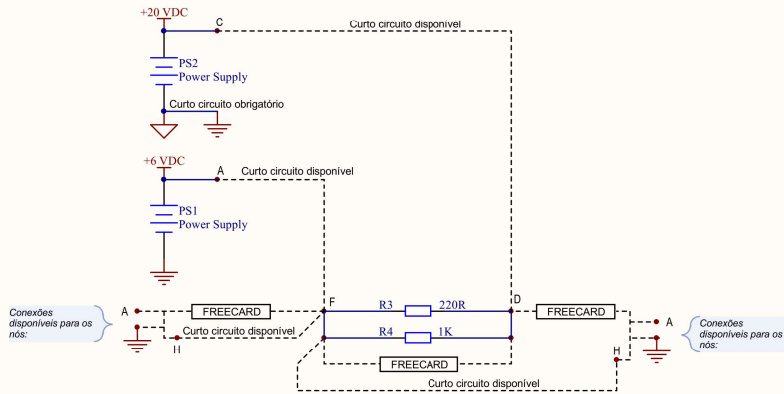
+20 VDC
C
Curto circuito disponível
PS2
Power Supply
Curto circuito obrigatório

+6 VDC
A
Curto circuito disponível
PS1
Power Supply

Conexões disponíveis para os nós:
A
FREECARD
F
R3
220R
D
FREECARD
A
Conexões disponíveis para os nós:
Curto circuito disponível
H
R4
1K
H
FREECARD
Curto circuito disponível